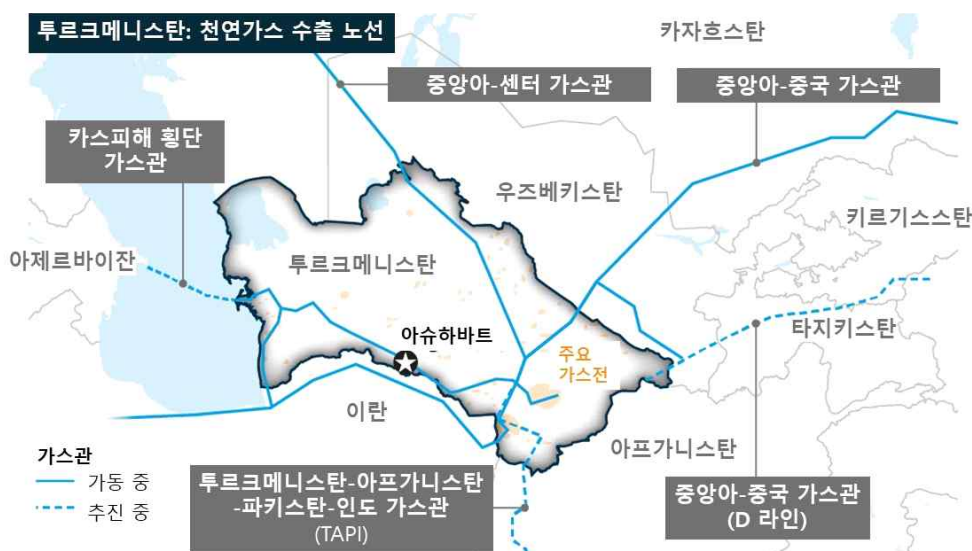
투르크메니스탄: 천연가스 수출 노선

카자흐스탄

중앙아-센터 가스관

중앙아-중국 가스관

카스피해 횡단 가스관

우즈베키스탄

키르기스스탄

아제르바이잔

투르크메니스탄

타지키스탄

아슈하바트

주요 가스전

이란

아프가니스탄

가스관
가동 중
추진 중

투르크메니스탄-아프가니스탄-파키스탄-인도 가스관 (TAPI)

중앙아-중국 가스관 (D 라인)